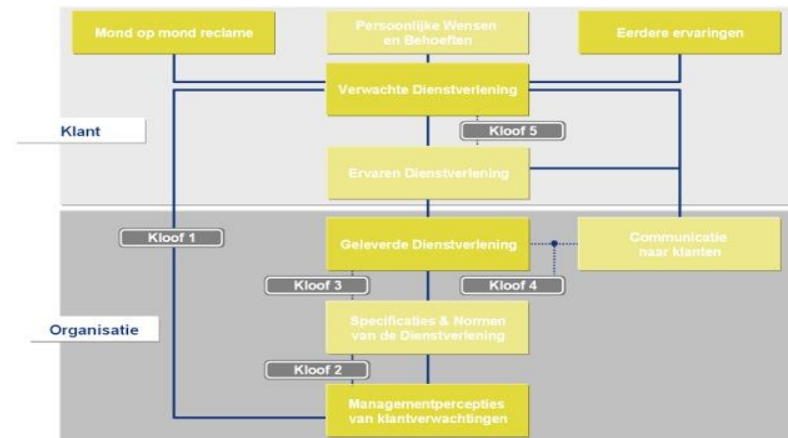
Mond op mond reclame

Persoonlijke Wensen en Behoeften

Eerdere ervaringen

Verwachte Dienstverlening

Klant

Kloof 5

Ervaren Dienstverlening

Kloof 1

Geleverde Dienstverlening

Communicatie naar klanten

Kloof 3

Kloof 4

Organisatie

Specificaties & Normen van de Dienstverlening

Kloof 2

Managementpercepties van klantverwachtingen